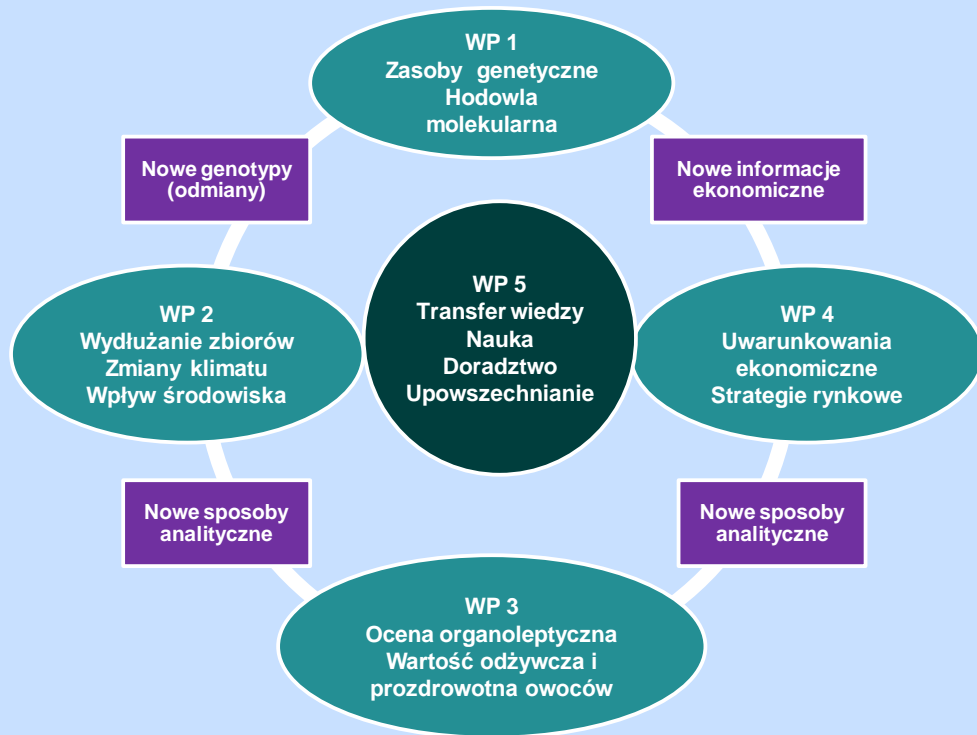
WP 1
Zasoby genetyczne
Hodowla
molekularna

Nowe genotypy
(odmiany)

Nowe informacje
ekonomiczne

WP 2
Wydłużanie zbiorów
Zmiany klimatu
Wpływ środowiska

WP 5
Transfer wiedzy
Nauka
Doradztwo
Upowszechnianie

WP 4
Uwarunkowania
ekonomiczne
Strategie rynkowe

Nowe sposoby
analityczne

Nowe sposoby
analityczne

WP 3
Ocena organoleptyczna
Wartość odżywcza i
prozdrowotna owoców